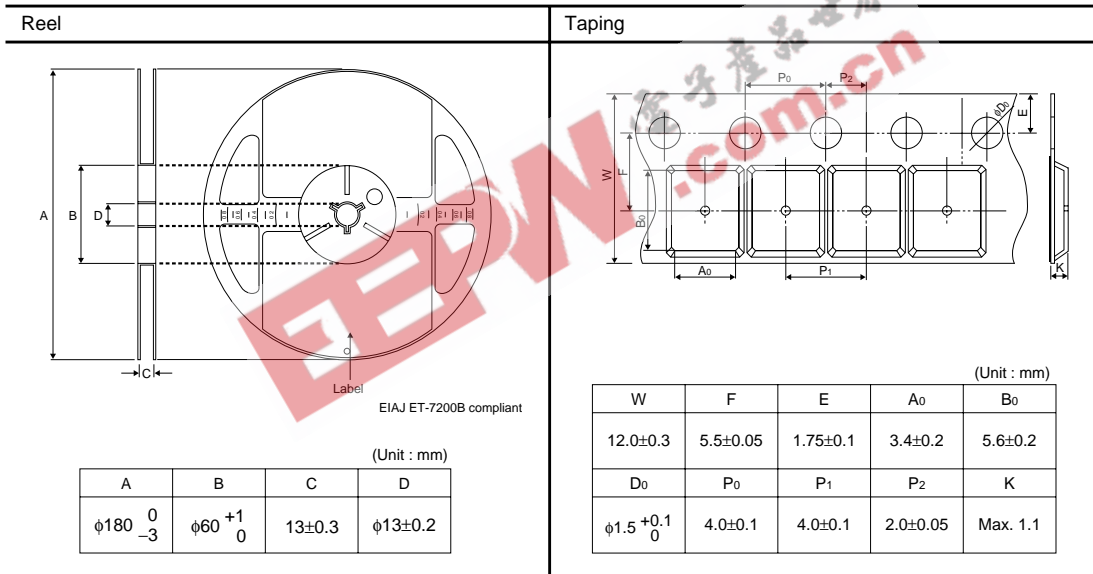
Reel

A B D C

Label

EIAJ ET-7200B compliant

(Unit : mm)

| A | B | C | D |
|---|---|---|---|
| $\phi180\ ^{0}_{-3}$ | $\phi60\ ^{+1}_{0}$ | 13±0.3 | $\phi$13±0.2 |

Taping

P0 P2 D0 E W F B0 A0 P1 K

(Unit : mm)

| W | F | E | A0 | B0 |
|---|---|---|---|---|
| 12.0±0.3 | 5.5±0.05 | 1.75±0.1 | 3.4±0.2 | 5.6±0.2 |
| D0 | P0 | P1 | P2 | K |
| $\phi1.5\ ^{+0.1}_{0}$ | 4.0±0.1 | 4.0±0.1 | 2.0±0.05 | Max. 1.1 |

EEPW .com.cn 电子产品世界